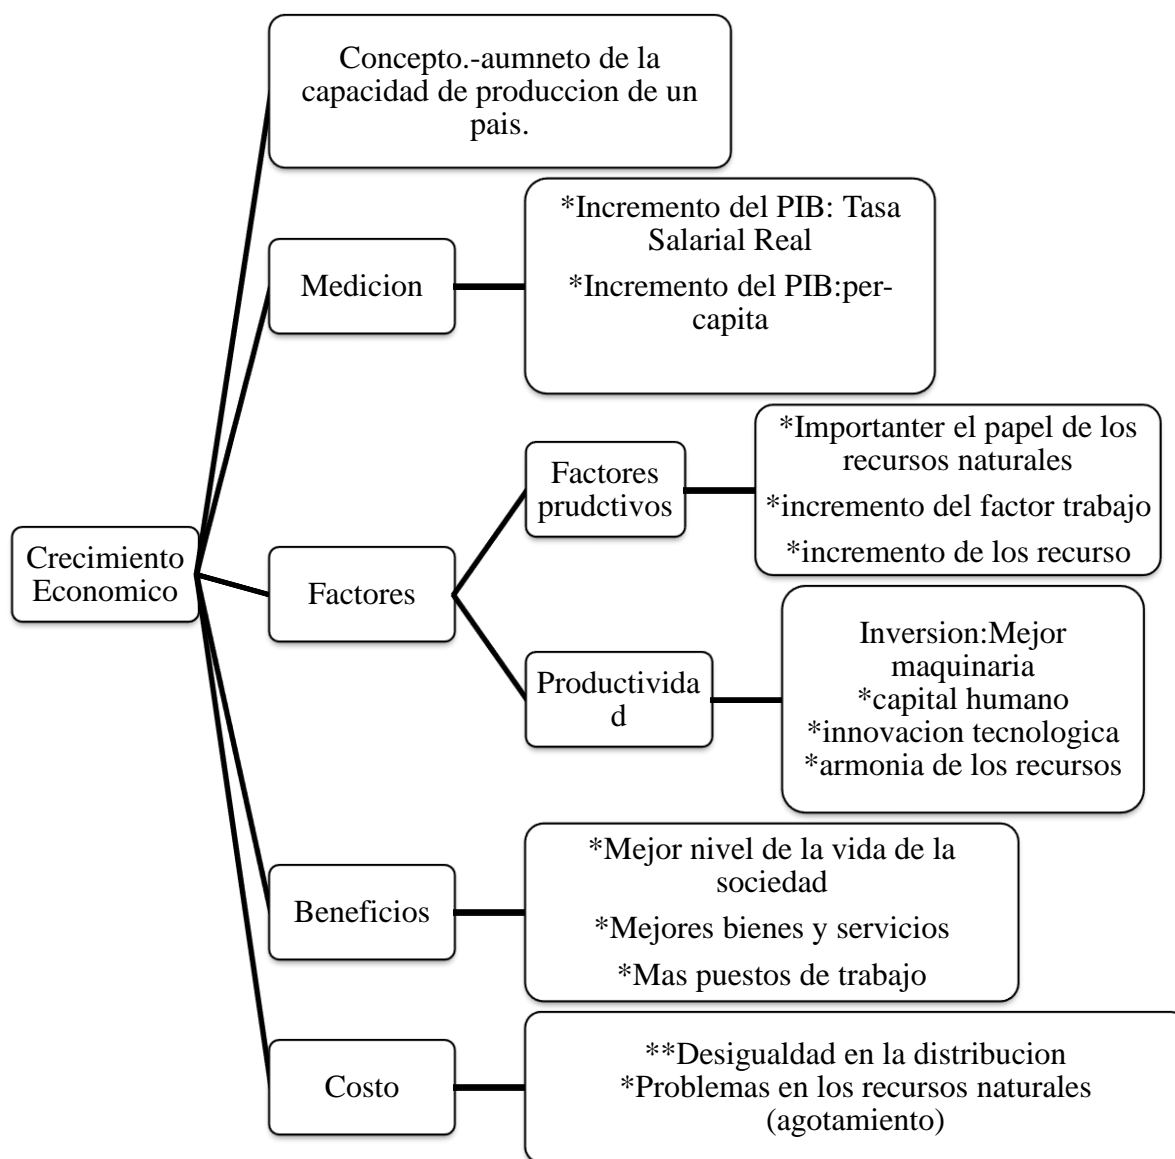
Crecimiento Economico

Concepto.-aumneto de la capacidad de produccion de un pais.

Medicion

*Incremento del PIB: Tasa Salarial Real

*Incremento del PIB:per-capita

Factores

Factores prudctivos

*Importanter el papel de los recursos naturales

*incremento del factor trabajo

*incremento de los recurso

Productivida d

Inversion:Mejor maquinaria
*capital humano
*innovacion tecnologica
*armonia de los recursos

Beneficios

*Mejor nivel de la vida de la sociedad

*Mejores bienes y servicios

*Mas puestos de trabajo

Costo

**Desigualdad en la distribucion
*Problemas en los recursos naturales (agotamiento)